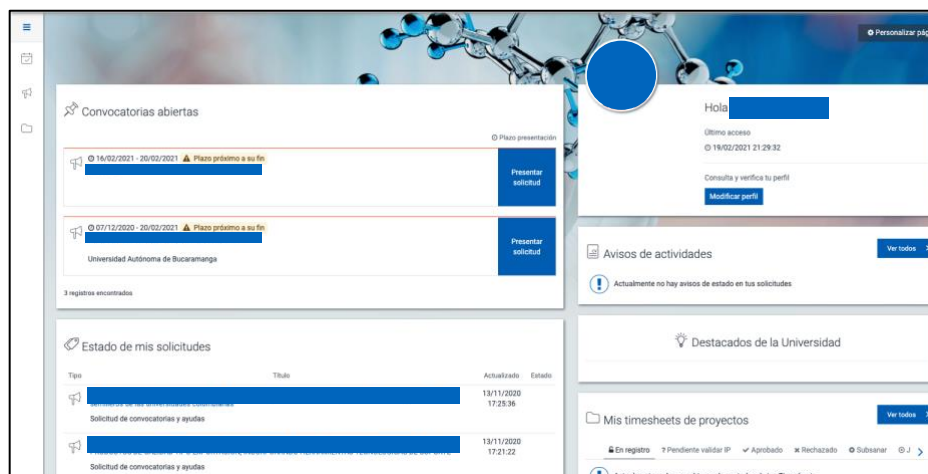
Personalizar pág

Convocatorias abiertas

Plazo presentación

16/02/2021 - 20/02/2021 Plazo próximo a su fin
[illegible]

Presentar solicitud

07/12/2020 - 20/02/2021 Plazo próximo a su fin
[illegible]
Universidad Autónoma de Bucaramanga

Presentar solicitud

3 registros encontrados

Hola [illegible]

Último acceso
19/02/2021 21:29:32

Consulta y verifica tu perfil
Modificar perfil

Avisos de actividades

Ver todos

Actualmente no hay avisos de estado en tus solicitudes

Destacados de la Universidad

Estado de mis solicitudes

| Tipo | Título | Actualizado | Estado |
|---|---|---|---|
| | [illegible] Solicitud de convocatorias y ayudas | 13/11/2020 17:25:36 | |
| | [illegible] Solicitud de convocatorias y ayudas | 13/11/2020 17:21:22 | |

Mis timesheets de proyectos

Ver todos

En registro ? Pendiente validar IP ✔ Aprobado ✖ Rechazado Subsanar J